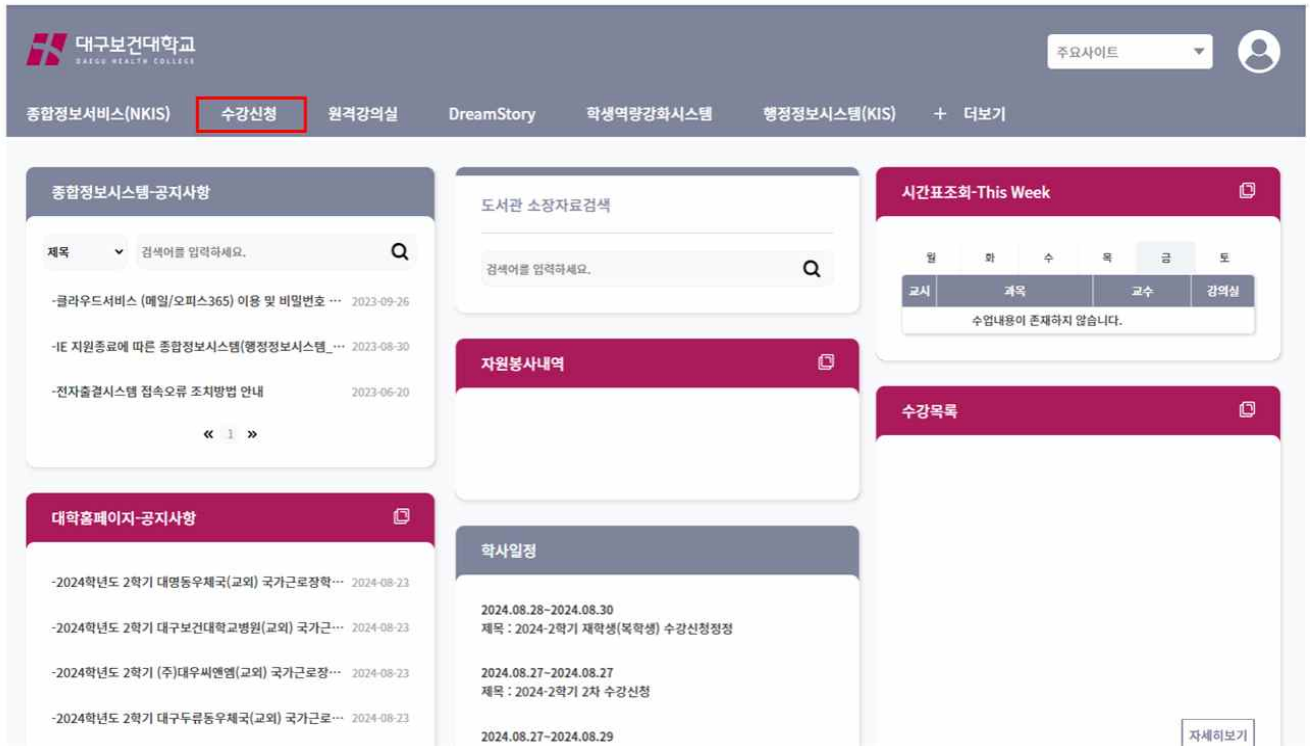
대구보건대학교
DAEGU HEALTH COLLEGE

주요사이트

종합정보서비스(NKIS) 수강신청 원격강의실 DreamStory 학생역량강화시스템 행정정보시스템(KIS) + 더보기

종합정보시스템-공지사항

제목 검색어를 입력하세요.

-클라우드서비스 (메일/오피스365) 이용 및 비밀번호 … 2023-09-26

-IE 지원종료에 따른 종합정보시스템(행정정보시스템_… 2023-08-30

-전자출결시스템 접속오류 조치방법 안내 2023-06-20

« 1 »

대학홈페이지-공지사항

-2024학년도 2학기 대명동우체국(교외) 국가근로장학… 2024-08-23

-2024학년도 2학기 대구보건대학교병원(교외) 국가근… 2024-08-23

-2024학년도 2학기 (주)대우씨앤엠(교외) 국가근로장… 2024-08-23

-2024학년도 2학기 대구두류동우체국(교외) 국가근로… 2024-08-23

도서관 소장자료검색

검색어를 입력하세요.

자원봉사내역

학사일정

2024.08.28~2024.08.30
제목 : 2024-2학기 재학생(복학생) 수강신청정정

2024.08.27~2024.08.27
제목 : 2024-2학기 2차 수강신청

2024.08.27~2024.08.29

시간표조회-This Week

| 월 | 화 | 수 | 목 | 금 | 토 |
|---|---|---|---|---|---|

| 교시 | 과목 | 교수 | 강의실 |
|---|---|---|---|
| 수업내용이 존재하지 않습니다. | | | |

수강목록

자세히보기